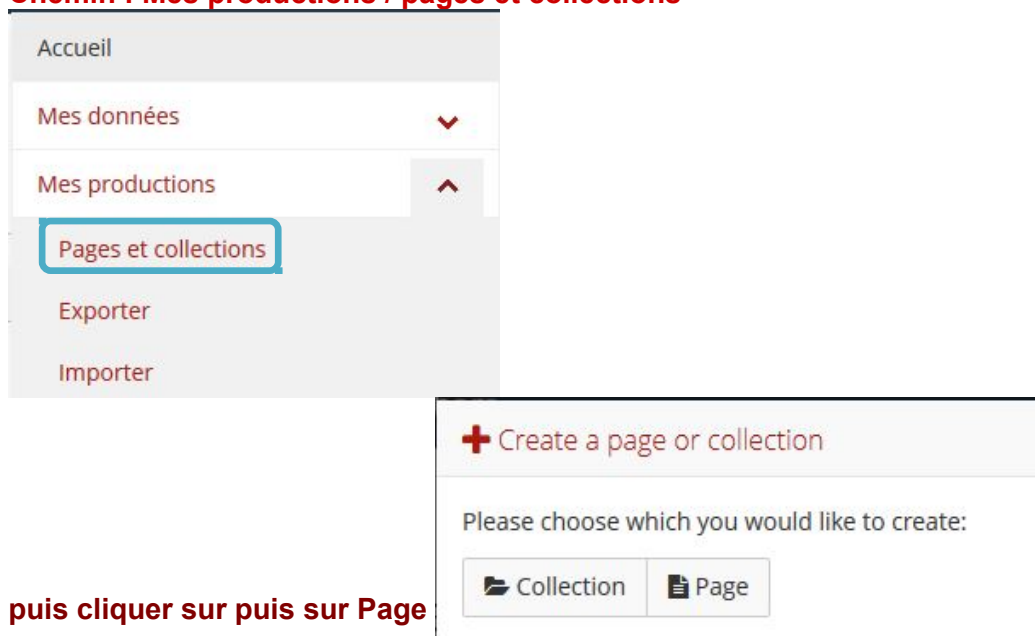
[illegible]

Accueil

Mes données

Mes productions

Pages et collections

Exporter

Importer

Create a page or collection

Please choose which you would like to create:

Collection Page

puis cliquer sur puis sur Page